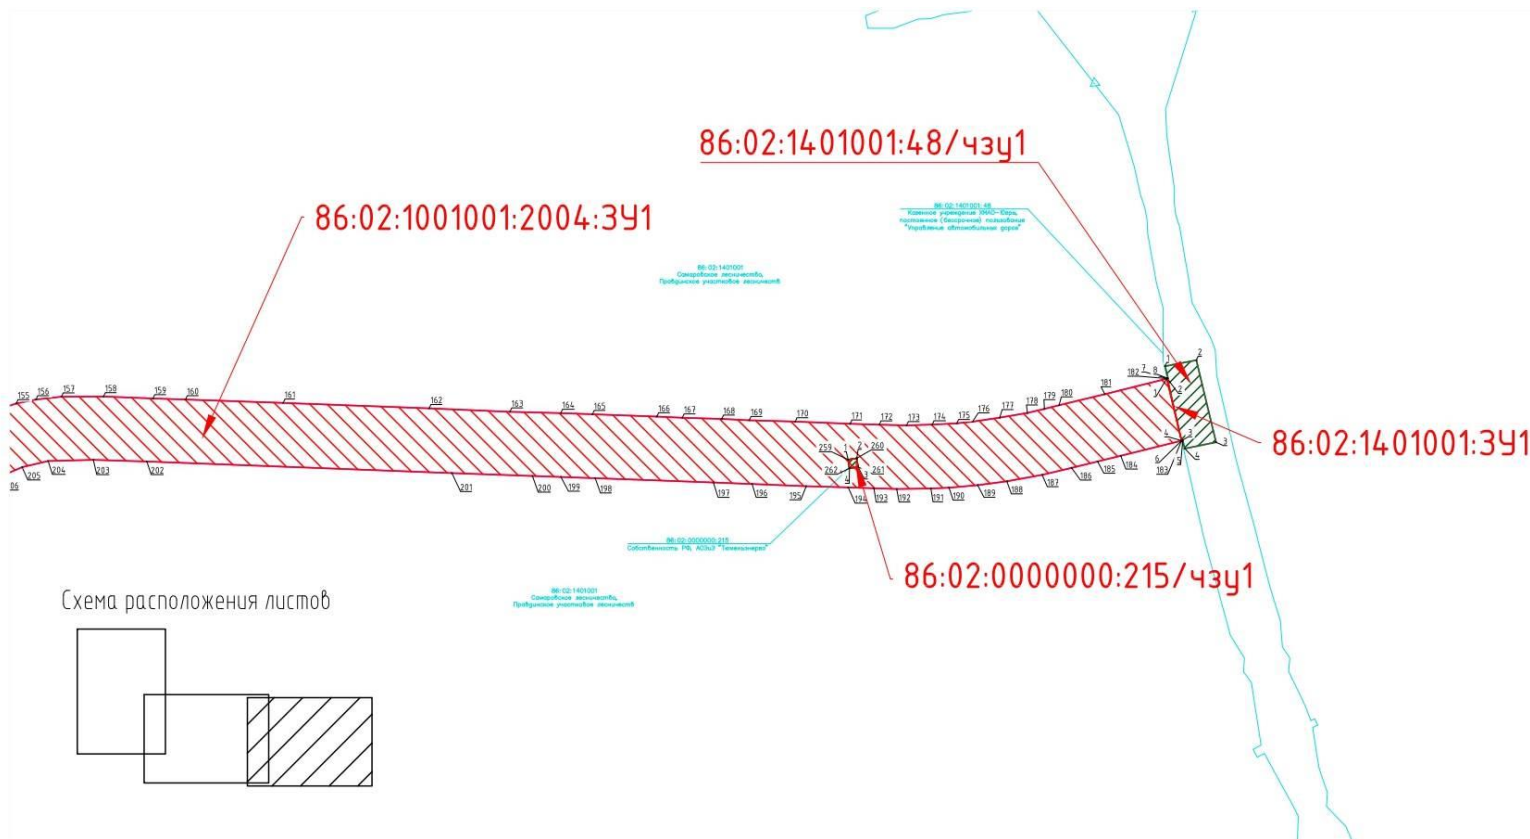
86:02:1401001:48/чзу1

86:02:1001001:2004:ЗУ1

86:02:1401001:48
Казенное учреждение ХМАО–Югры, постоянное (бессрочное) пользование "Управление автомобильных дорог"

86:02:1401001
Самаровское лесничество, Правдинское участковое лесничество

155 156 157 158 159 160 161 162 163 164 165 166 167 168 169 170 171 172 173 174 175 176 177 178 179 180 181 182 7 8 1 2

06 205 204 203 202 201 200 199 198 197 196 195 194 193 192 191 190 189 188 187 186 185 184 183

259 1 2 260 262 4 3 261

1 2 3 4 5 6 2 3 4

86:02:1401001:ЗУ1

86:02:0000000:215
Собственность РФ, АО"ЮТЭК" "Тюменьэнерго"

86:02:0000000:215/чзу1

86:02:1401001
Самаровское лесничество, Правдинское участковое лесничество

Схема расположения листов